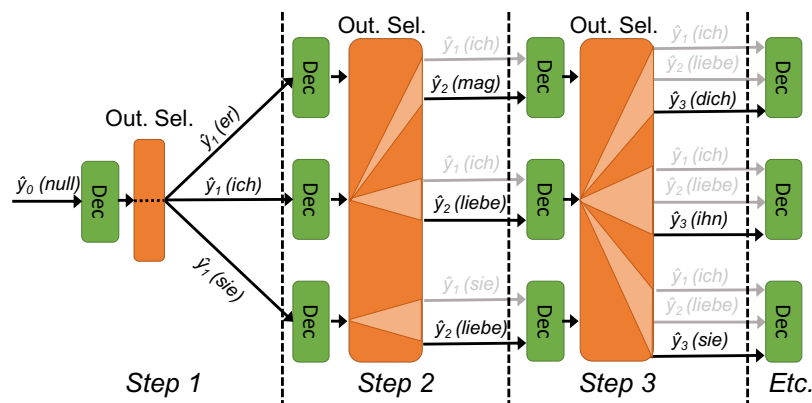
Out. Sel.

$\hat{y}_0$ (null)

Dec

$\hat{y}_1$ (er)

$\hat{y}_1$ (ich)

$\hat{y}_1$ (sie)

Step 1

Out. Sel.

Dec

Dec

Dec

$\hat{y}_1$ (ich)

$\hat{y}_2$ (mag)

$\hat{y}_1$ (ich)

$\hat{y}_2$ (liebe)

$\hat{y}_1$ (sie)

$\hat{y}_2$ (liebe)

Step 2

Out. Sel.

Dec

Dec

Dec

$\hat{y}_1$ (ich)

$\hat{y}_2$ (liebe)

$\hat{y}_3$ (dich)

$\hat{y}_1$ (ich)

$\hat{y}_2$ (liebe)

$\hat{y}_3$ (ihn)

$\hat{y}_1$ (ich)

$\hat{y}_2$ (liebe)

$\hat{y}_3$ (sie)

Step 3

Dec

Dec

Dec

Etc.